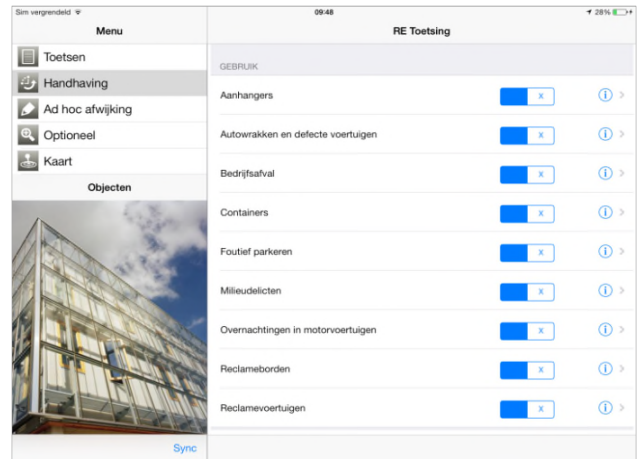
Sim vergrendeld
09:48
28%

Menu
Toetsen
Handhaving
Ad hoc afwijking
Optioneel
Kaart
Objecten
Sync

RE Toetsing
GEBRUIK
Aanhangers X
Autowrakken en defecte voertuigen X
Bedrijfsafval X
Containers X
Foutief parkeren X
Milieudelicten X
Overnachtingen in motorvoertuigen X
Reclameborden X
Reclamevoertuigen X